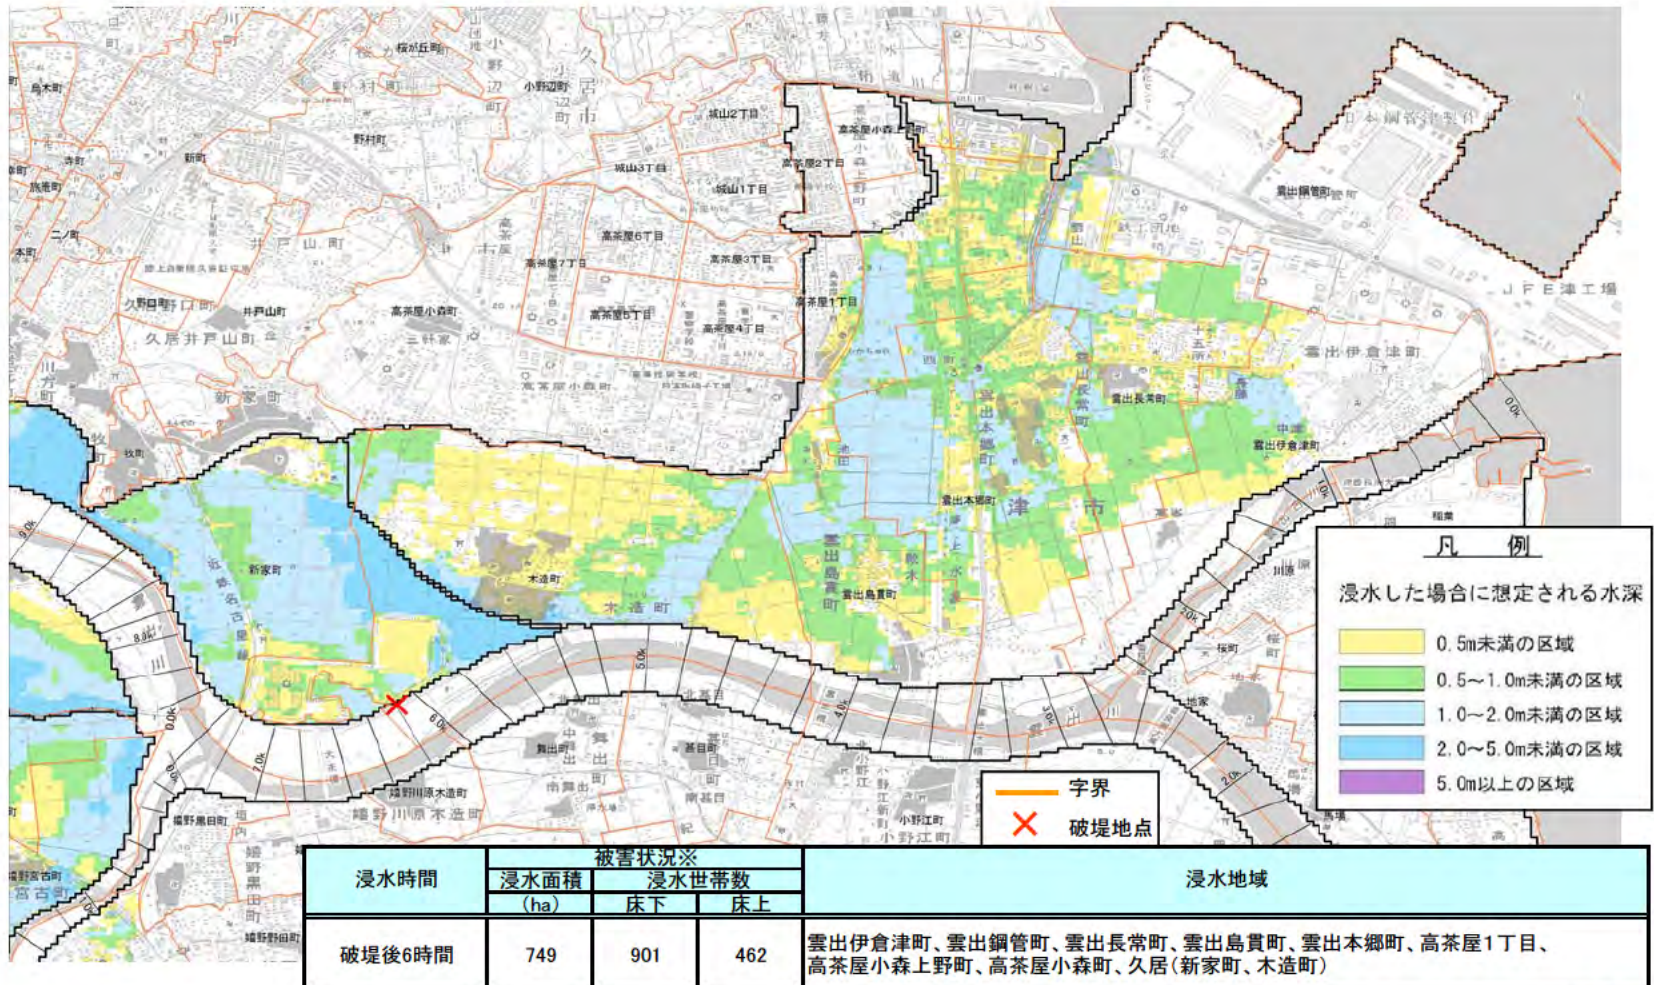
桜が丘町
小野辺町
城山2丁目
城山3丁目
城山1丁目
高茶屋小森上野町
高茶屋2丁目
野村町
新町
寺町
二ノ町
井戸山町
高茶屋6丁目
高茶屋7丁目
高茶屋3丁目
高茶屋1丁目
高茶屋5丁目
高茶屋4丁目
高茶屋小森町
井戸山町
久居井戸山町
久居野口町
新家町
雲出鋼管町
JFE津工場
雲出伊倉津町
雲出長常町
雲出本郷町
雲出伊倉津町
津市
新家町
木造町
雲出島貫町
北出町
舞出町
嬉野川原木造町
嬉野黒田町
小野江町

凡例
浸水した場合に想定される水深
0.5m未満の区域
0.5~1.0m未満の区域
1.0~2.0m未満の区域
2.0~5.0m未満の区域
5.0m以上の区域

字界
破堤地点

| 浸水時間 | 被害状況※ 浸水面積 (ha) | 浸水世帯数 床下 | 浸水世帯数 床上 | 浸水地域 |
|---|---|---|---|---|
| 破堤後6時間 | 749 | 901 | 462 | 雲出伊倉津町、雲出鋼管町、雲出長常町、雲出島貫町、雲出本郷町、高茶屋1丁目、高茶屋小森上野町、高茶屋小森町、久居(新家町、木造町) |